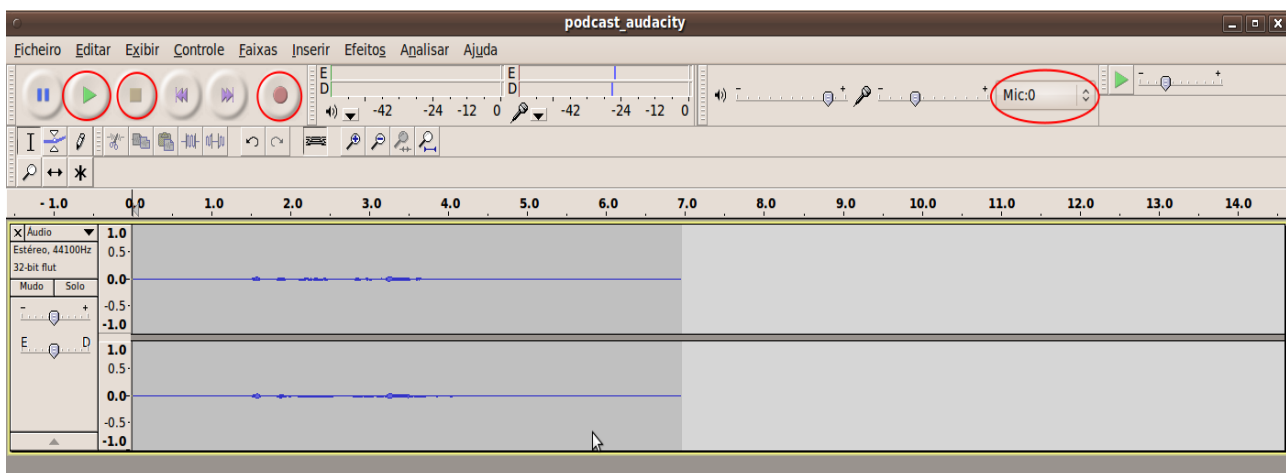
podcast_audacity

Ficheiro Editar Exibir Controle Faixas Inserir Efeitos Analisar Ajuda

E
D
-42 -24 -12 0
E
D
-42 -24 -12 0

- +
- +
Mic:0

- +

-1.0 0.0 1.0 2.0 3.0 4.0 5.0 6.0 7.0 8.0 9.0 10.0 11.0 12.0 13.0 14.0

× Áudio
Estéreo, 44100Hz
32-bit flut
Mudo Solo
- +
E D

1.0
0.5
0.0
-0.5
-1.0
1.0
0.5
0.0
-0.5
-1.0